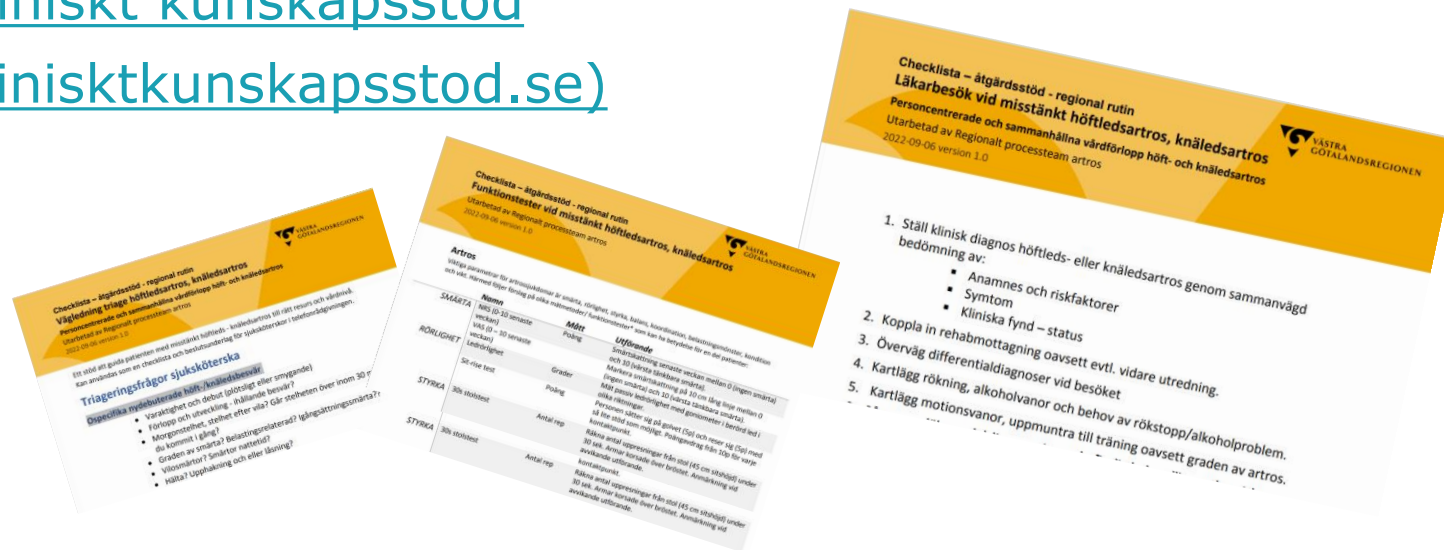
iniskt kunskapsstöd
inisktkunskapsstod.se)

Checklista – åtgärdsstöd - regional rutin
Vägledning triage höftledsartros, knäledsartros
Personcentrerade och sammanhållna vårdförlopp höft- och knäledsartros
Utarbetad av Regionalt processteam artros
2022-09-06 version 1.0
VÄSTRA GÖTALANDSREGIONEN

Ett stöd att guida patienten med misstänkt höftleds - knäledsartros till rätt resurs och vårdnivå. Kan användas som en checklista och beslutsunderlag för sjuksköterskor i telefonrådgivningen.

Triageringsfrågor sjuksköterska
Ospecifika nydebuterade höft-/knäledsbesvär
• Varaktighet och debut (plötsligt eller smygande)
• Förlopp och utveckling - (hållande besvär?
• Morgonstelhet, stelhet efter vila? Går stelheten över inom 30 m
du kommit i gång?
• Graden av smärta? Belastningsrelaterad? Igångsättningssmärta?
• Vilosmärtor? Smärtor nattetid?
• Hälta? Upphakning och eller låsning?

Checklista – åtgärdsstöd - regional rutin
Funktionstester vid misstänkt höftledsartros, knäledsartros
Utarbetad av Regionalt processteam artros
2022-09-06 version 1.0
VÄSTRA GÖTALANDSREGIONEN

Artros
Viktiga parametrar för artrossjukdomar är smärta, rörlighet, styrka, balans, koordination, belastningsfunktion, kondition och vikt. Härmed följer förslag på olika mätmetoder/ funktionstester* som kan ha betydelse för en del patienter.

| | Namn | Mått | Utförande |
|---|---|---|---|
| SMÄRTA | NRS (0-10 senaste veckan) VAS (0 – 10 senaste veckan) | Poäng | Smärtskattning senaste veckan mellan 0 (ingen smärta) och 10 (värsta tänkbara smärta). Markera smärtskattning på 10 cm lång linje mellan 0 (ingen smärta) och 10 (värsta tänkbara smärta) |
| RÖRLIGHET | Ledrörlighet | Grader | Mät passiv ledrörlighet med goniometer i berörd led i olika riktningar. |
| | Sit-rise test | Poäng | Personen sätter sig på golvet (5p) och reser sig (5p) med så lite stöd som möjligt. Poängavdrag från 10p för varje kontaktpunkt. |
| STYRKA | 30s stolstest | Antal rep | Räkna antal uppresningar från stol (45 cm sitshöjd) under 30 sek. Armar korsade över bröstet. Anmärkning vid avvikande utförande. |
| STYRKA | 30s stolstest | Antal rep | Räkna antal uppresningar från stol (45 cm sitshöjd) under 30 sek. Armar korsade över bröstet. Anmärkning vid avvikande utförande. |

Checklista – åtgärdsstöd - regional rutin
Läkarbesök vid misstänkt höftledsartros, knäledsartros
Personcentrerade och sammanhållna vårdförlopp höft- och knäledsartros
Utarbetad av Regionalt processteam artros
2022-09-06 version 1.0
VÄSTRA GÖTALANDSREGIONEN

1. Ställ klinisk diagnos höftleds- eller knäledsartros genom sammanvägd bedömning av:
▪ Anamnes och riskfaktorer
▪ Symtom
▪ Kliniska fynd – status
2. Koppla in rehabmottagning oavsett evtl. vidare utredning.
3. Överväg differentialdiagnoser vid besöket
4. Kartlägg rökning, alkoholvanor och behov av rökstopp/alkoholproblem.
5. Kartlägg motionsvanor, uppmuntra till träning oavsett graden av artros.
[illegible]